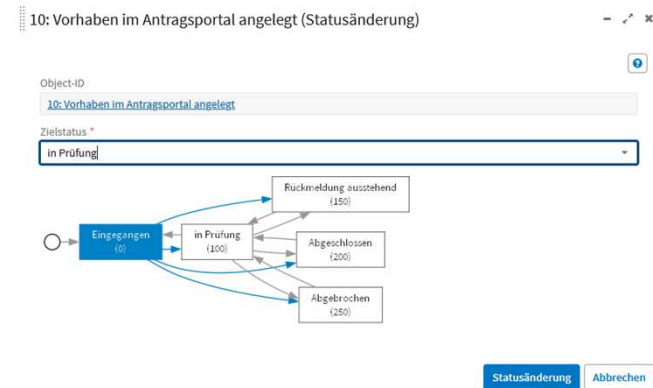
10: Vorhaben im Antragsportal angelegt (Statusänderung)

Object-ID

10: Vorhaben im Antragsportal angelegt

Zielstatus *

in Prüfung

Rückmeldung ausstehend (150)

Eingegangen (0)

in Prüfung (100)

Abgeschlossen (200)

Abgebrochen (250)

Statusänderung

Abbrechen